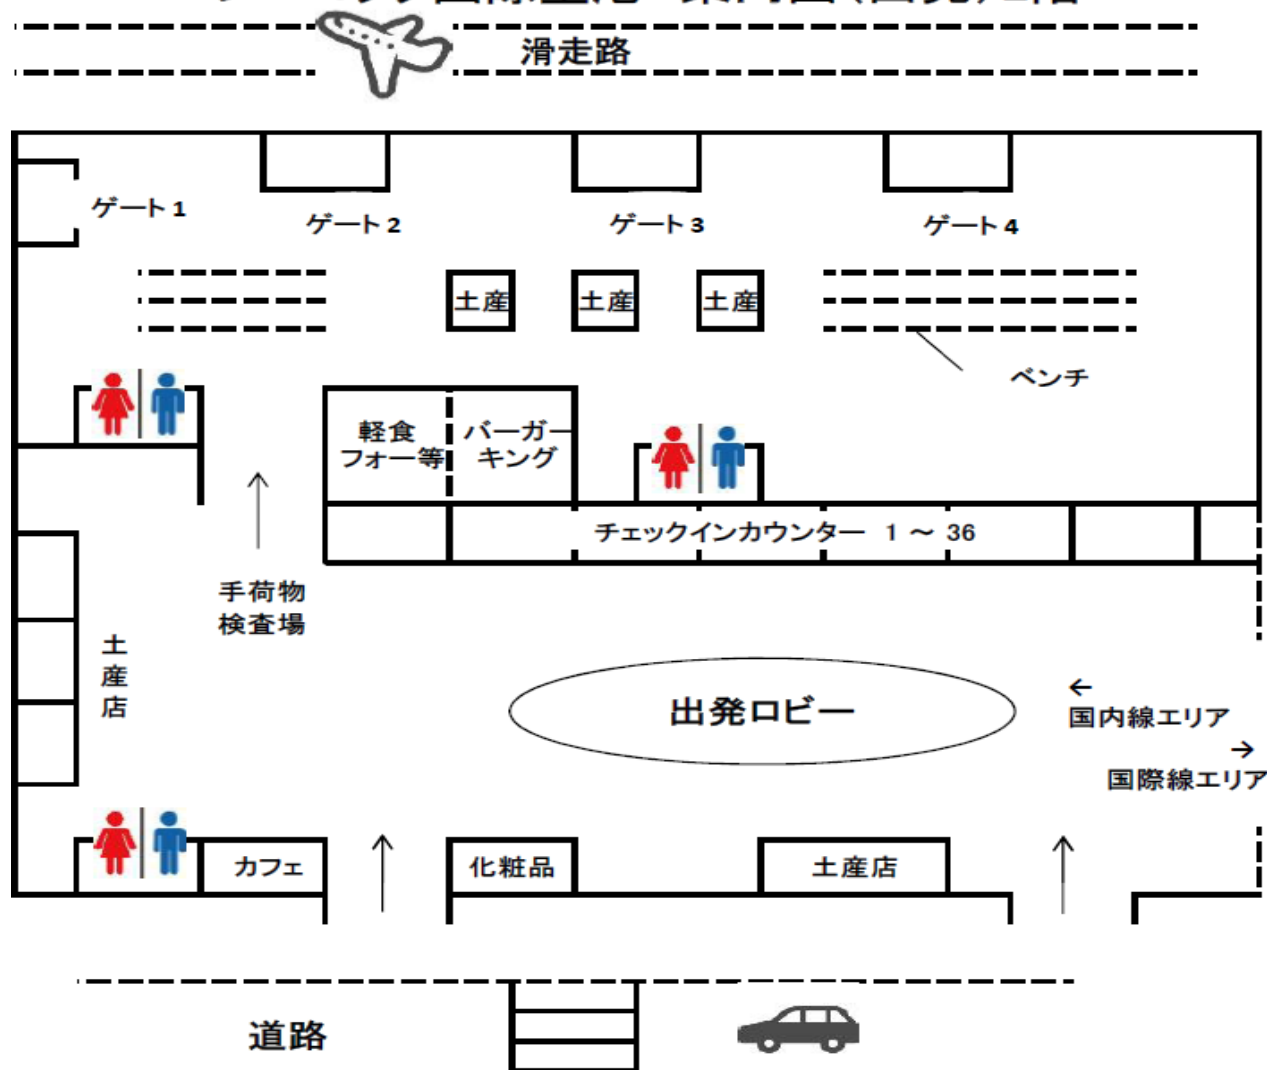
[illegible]

滑走路

ゲート1

ゲート2

ゲート3

ゲート4

土産

土産

土産

ベンチ

軽食 フォー等

バーガー キング

チェックインカウンター 1 〜 36

手荷物 検査場

土産店

出発ロビー

← 国内線エリア

→ 国際線エリア

カフェ

化粧品

土産店

道路